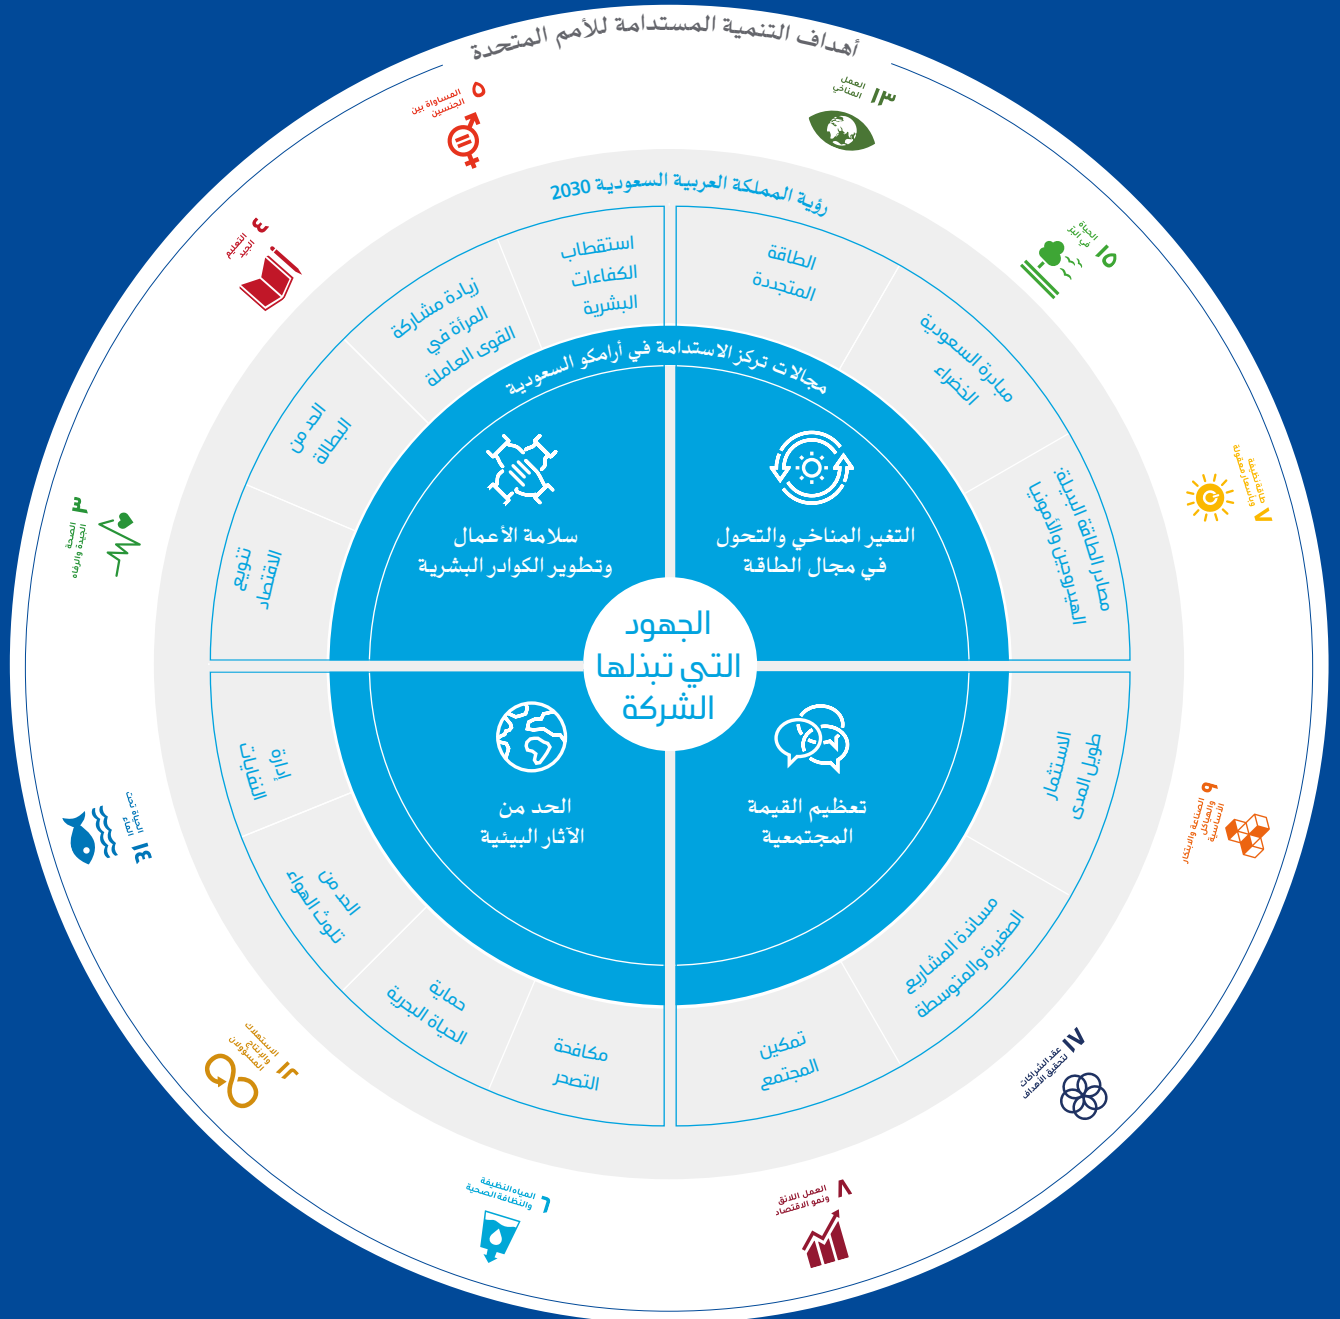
أهداف التنمية المستدامة للأمم المتحدة

١٣ العمل المناخي

٥ المساواة بين الجنسين

رؤية المملكة العربية السعودية 2030

١٥ الحياة في البر

٤ التعليم الجيد

الطاقة المتجددة

استقطاب الكفاءات البشرية

زيادة مشاركة المرأة في القوى العاملة

مبادرة السعودية الخضراء

مجالات تركز الاستدامة في أرامكو السعودية

الحد من البطالة

٧ طاقة نظيفة وبأسعار معقولة

مصادر الطاقة البديلة: الهيدروجين والأمونيا

٣ الصحة الجيدة والرفاه

تنويع الاقتصاد

سلامة الأعمال وتطوير الكوادر البشرية

التغير المناخي والتحول في مجال الطاقة

الجهود التي تبذلها الشركة

الحد من الآثار البيئية

تعظيم القيمة المجتمعية

إدارة النفايات

الاستثمار طويل المدى

٩ الصناعة والابتكار والهياكل الأساسية

١٤ الحياة تحت الماء

الحد من تلوث الهواء

مساندة المشاريع الصغيرة والمتوسطة

حماية الحياة البحرية

مكافحة التصحر

تمكين المجتمع

١٧ عقد الشراكات لتحقيق الأهداف

١٢ الاستهلاك والإنتاج المسؤولان

٦ المياه النظيفة والنظافة الصحية

٨ العمل اللائق ونمو الاقتصاد